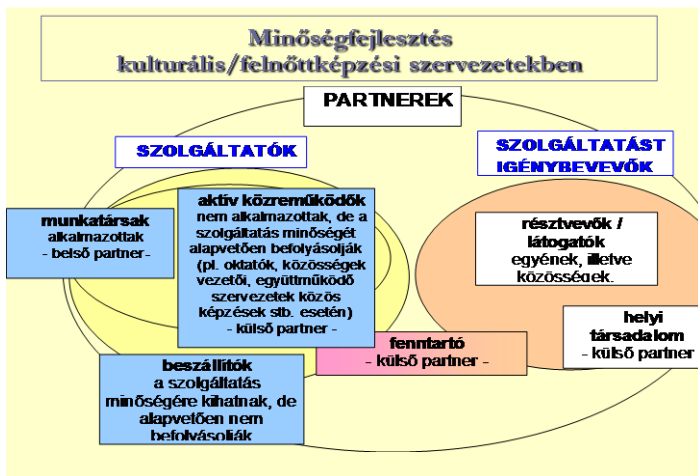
Minőségfejlesztés kulturális/felnőttképzési szervezetekben

PARTNEREK

SZOLGÁLTATÓK

SZOLGÁLTATÁST IGÉNYBEVEVŐK

munkatársak
alkalmazottak
- belső partner -

aktív közreműködők
nem alkalmazottak, de a szolgáltatás minőségét alapvetően befolyásolják (pl. oktatók, közösségek vezetői, együttműködő szervezetek közös képzések stb. esetén)
- külső partner -

résztvevők / látogatók
egyének, illetve közösségek.

helyi társadalom
- külső partner

fenntartó
- külső partner -

beszállítók
a szolgáltatás minőségére kihatnak, de alapvetően nem befolyásolják